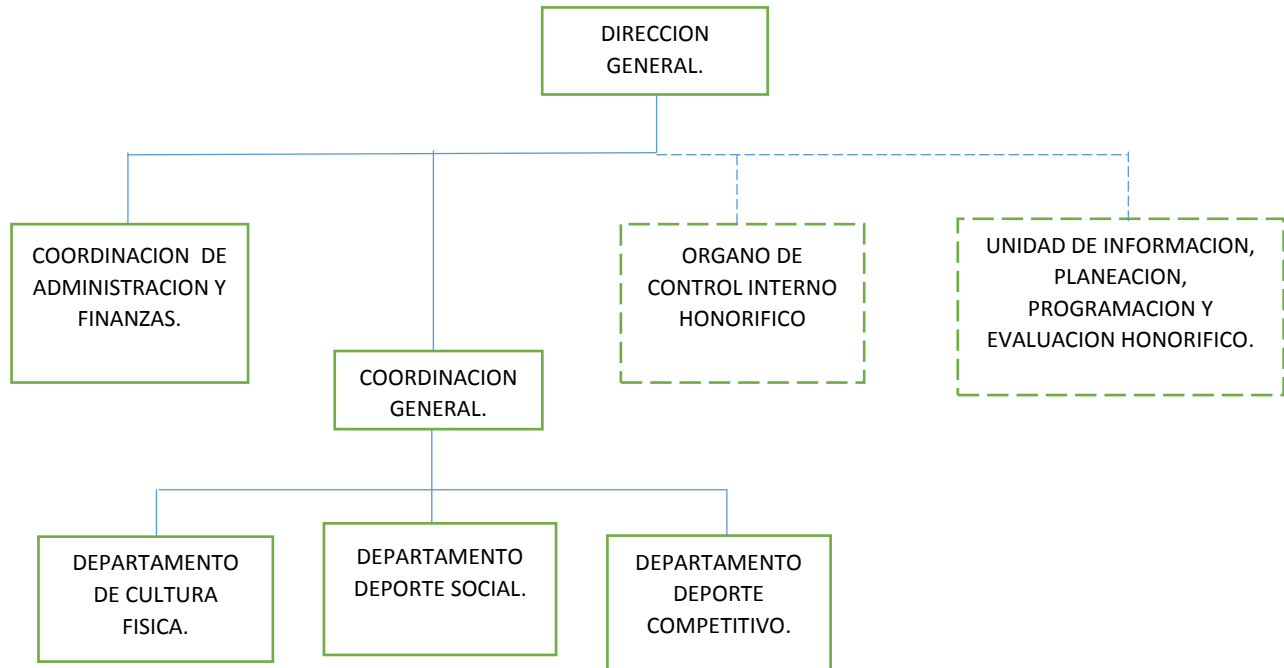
DIRECCION GENERAL.

COORDINACION DE ADMINISTRACION Y FINANZAS.

COORDINACION GENERAL.

ORGANO DE CONTROL INTERNO HONORIFICO

UNIDAD DE INFORMACION, PLANEACION, PROGRAMACION Y EVALUACION HONORIFICO.

DEPARTAMENTO DE CULTURA FISICA.

DEPARTAMENTO DEPORTE SOCIAL.

DEPARTAMENTO DEPORTE COMPETITIVO.